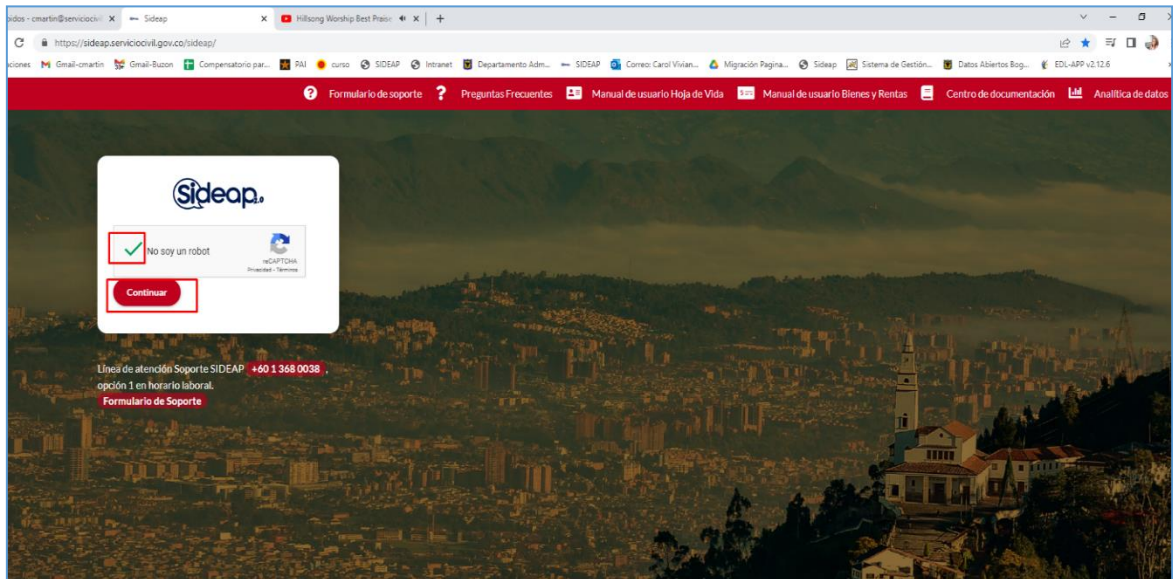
bidos - cmartin@serviciocivil × Sideap × Hillsong Worship Best Praise × +

https://sideap.serviciocivil.gov.co/sideap/

ciones Gmail-cmartin Gmail-Buzon Compensatorio par... PAI curso SIDEAP Intranet Departamento Adm... SIDEAP Correo: Carol Vivian... Migración Pagina... Sideap Sistema de Gestión... Datos Abiertos Bog... EDL-APP v2.12.6

Formulario de soporte Preguntas Frecuentes Manual de usuario Hoja de Vida Manual de usuario Bienes y Rentas Centro de documentación Analítica de datos

Sideap 2.0

No soy un robot

reCAPTCHA
Privacidad - Términos

Continuar

Línea de atención Soporte SIDEAP +60 1 368 0038, opción 1 en horario laboral.

Formulario de Soporte